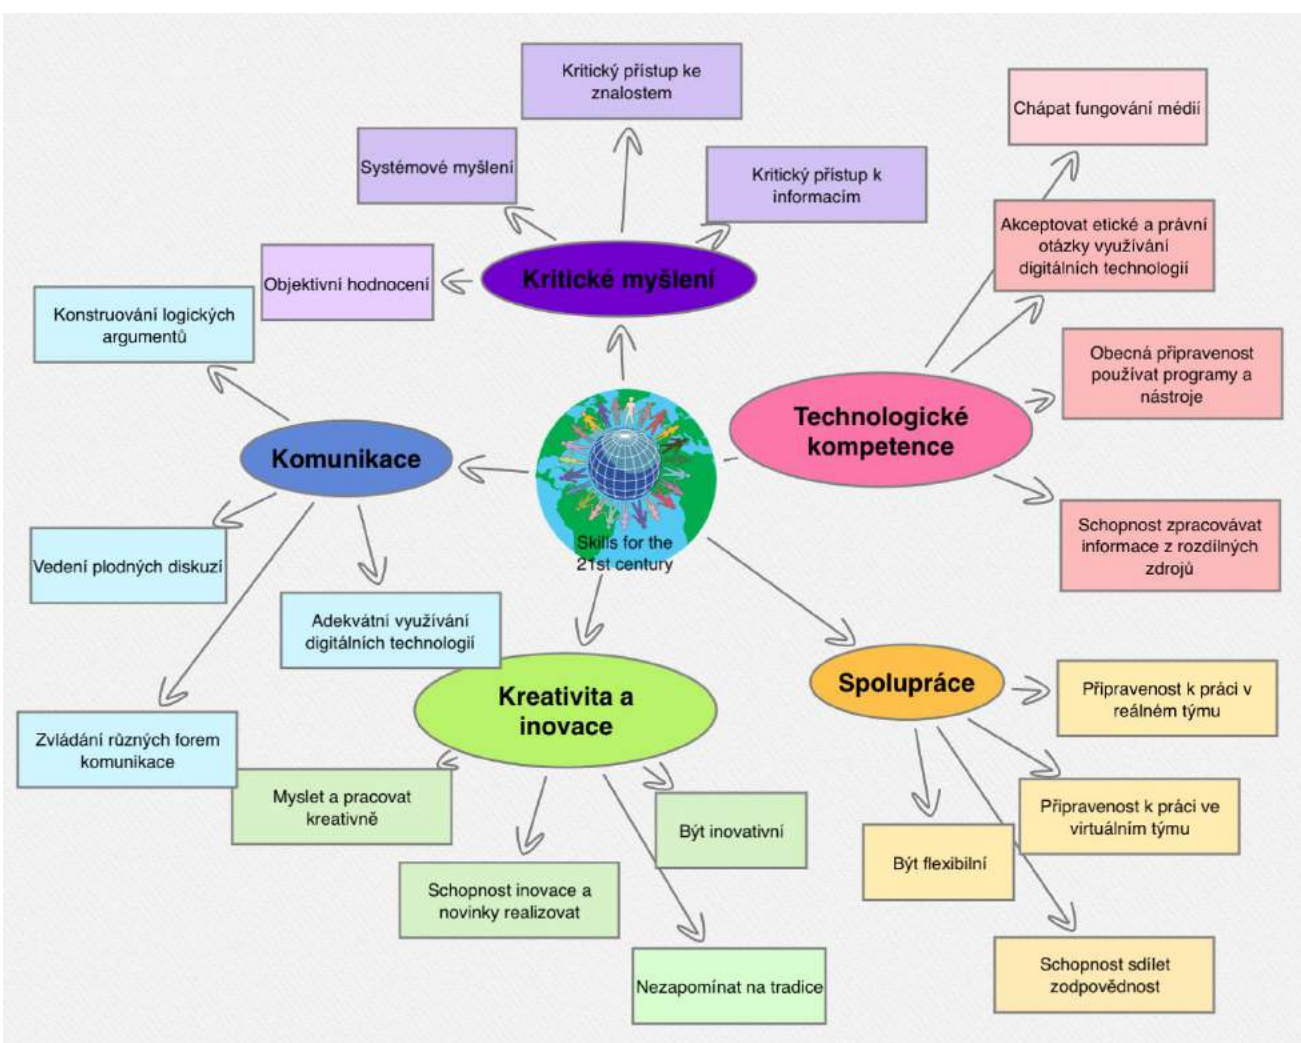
Kritický přístup ke znalostem

Chápat fungování médií

Systémové myšlení

Kritický přístup k informacím

Akceptovat etické a právní otázky využívání digitálních technologií

Objektivní hodnocení

Kritické myšlení

Konstruování logických argumentů

Obecná připravenost používat programy a nástroje

Technologické kompetence

Komunikace

Skills for the 21st century

Schopnost zpracovávat informace z rozdílných zdrojů

Vedení plodných diskuzí

Adekvátní využívání digitálních technologií

Spolupráce

Připravenost k práci v reálném týmu

Kreativita a inovace

Zvládání různých forem komunikace

Myslet a pracovat kreativně

Být inovativní

Připravenost k práci ve virtuálním týmu

Být flexibilní

Schopnost inovace a novinky realizovat

Nezapomínat na tradice

Schopnost sdílet zodpovědnost